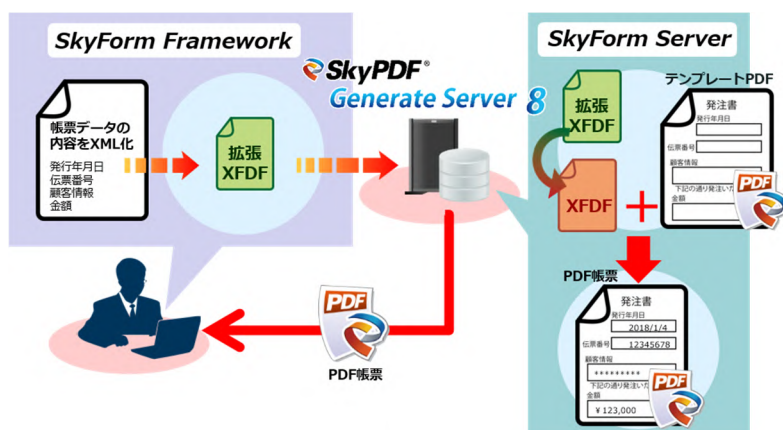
SkyForm Framework

帳票データの内容をXML化

発行年月日
伝票番号
顧客情報
金額

拡張
XFDF

SkyPDF®
Generate Server 8

SkyForm Server

拡張
XFDF

XFDF

テンプレートPDF

発注書
発行年月日
伝票番号
顧客情報
下記の通り発注いた
金額

PDF

PDF帳票

発注書
発行年月日
2018/1/4
伝票番号
12345678
顧客情報
*********
下記の通り発注いた
金額
¥123,000

PDF

PDF

PDF帳票